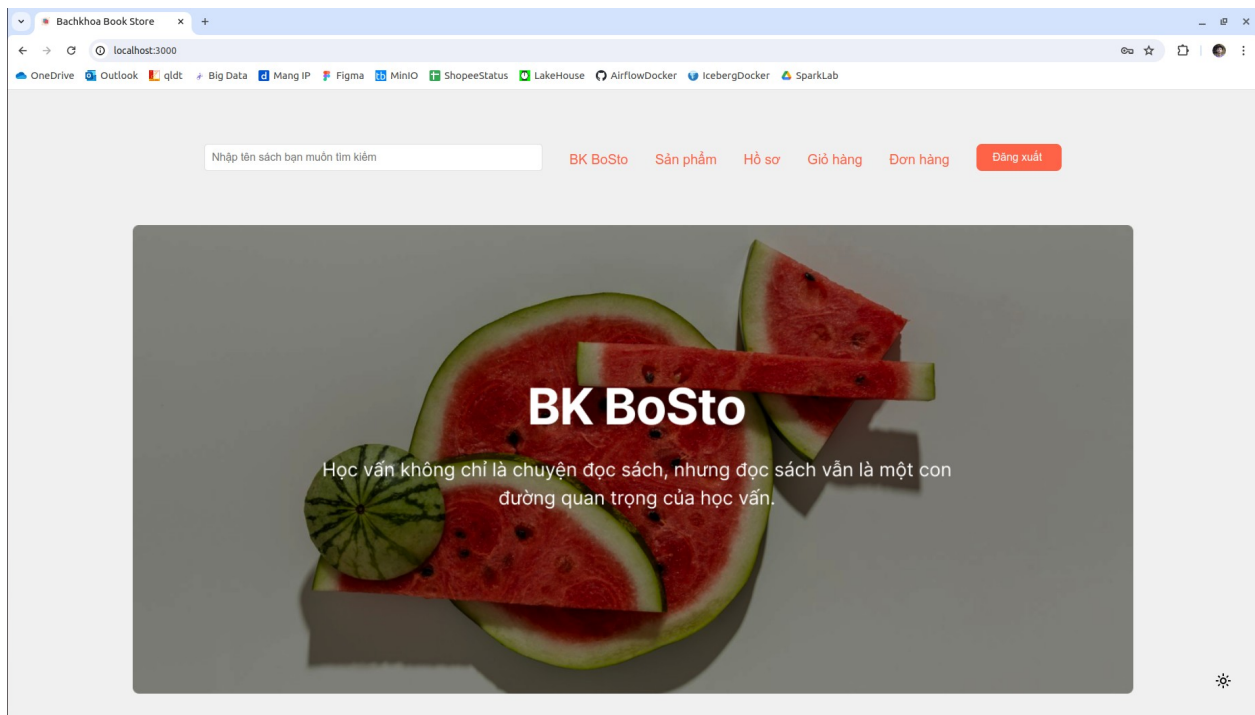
Bachkhoa Book Store

localhost:3000

OneDrive Outlook qldt Big Data Mang IP Figma MinIO ShopeeStatus LakeHouse AirflowDocker IcebergDocker SparkLab

Nhập tên sách bạn muốn tìm kiếm

BK BoSto Sản phẩm Hồ sơ Giỏ hàng Đơn hàng Đăng xuất

BK BoSto

Học vấn không chỉ là chuyện đọc sách, nhưng đọc sách vẫn là một con đường quan trọng của học vấn.